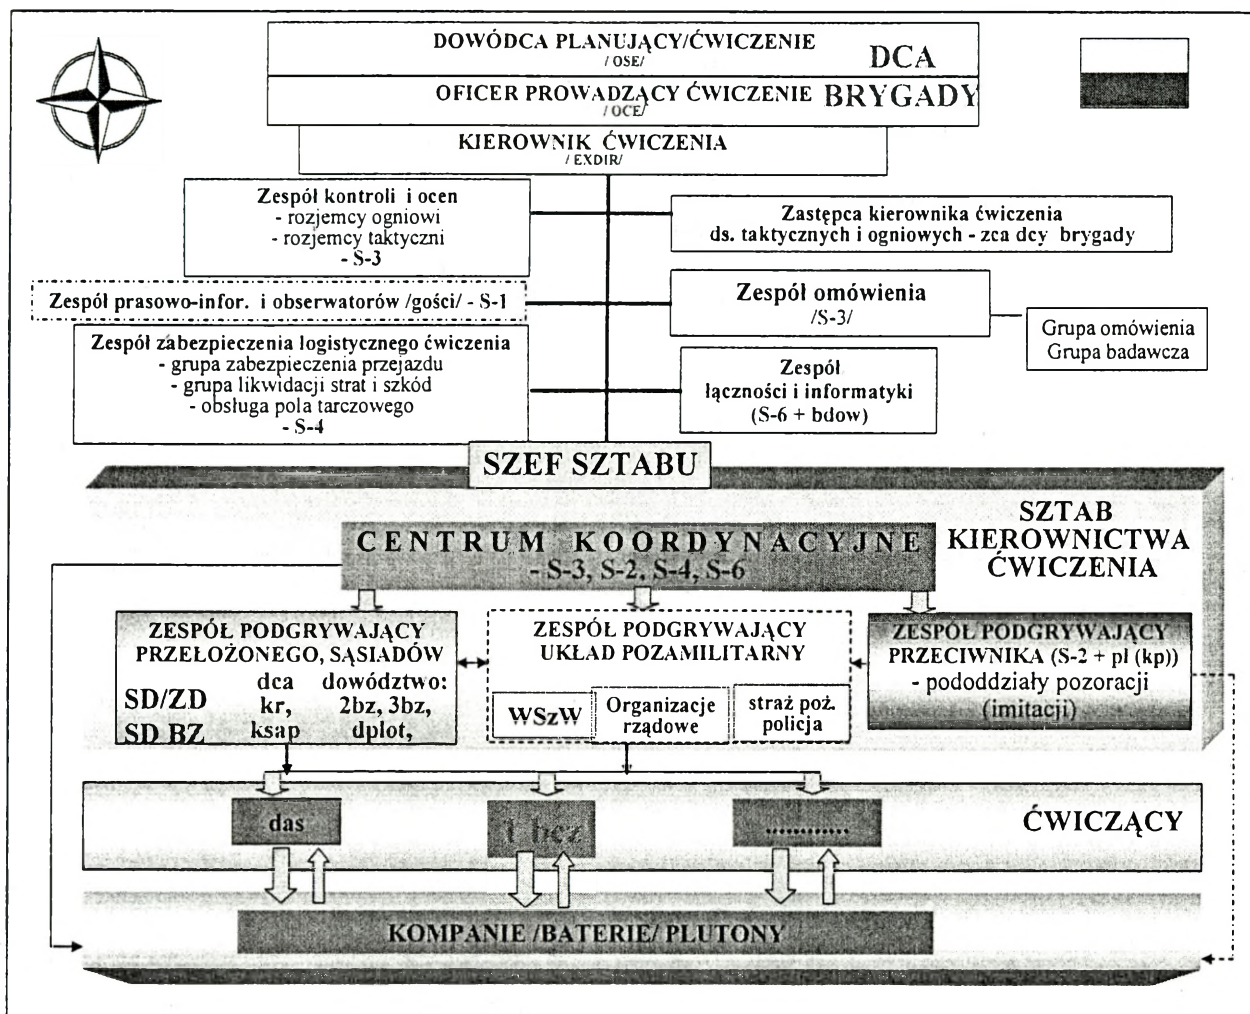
DOWÓDCA PLANUJĄCY/ĆWICZENIE
/ OSE/
DCA
OFICER PROWADZĄCY ĆWICZENIE
/ OCE/
BRYGADY
KIEROWNIK ĆWICZENIA
/ EXDIR/

Zespół kontroli i ocen
- rozjemcy ogniowi
- rozjemcy taktyczni
- S-3

Zastępca kierownika ćwiczenia
ds. taktycznych i ogniowych - zca dcy brygady

Zespół prasowo-infor. i obserwatorów /gości/ - S-1

Zespół omówienia
/S-3/

Grupa omówienia
Grupa badawcza

Zespół zabezpieczenia logistycznego ćwiczenia
- grupa zabezpieczenia przejazdu
- grupa likwidacji strat i szkód
- obsługa pola tarczowego
- S-4

Zespół
łączności i informatyki
(S-6 + bdow)

SZEF SZTABU

SZTAB
KIEROWNICTWA
ĆWICZENIA

CENTRUM KOORDYNACYJNE
- S-3, S-2, S-4, S-6

ZESPÓŁ PODGRYWAJĄCY
PRZEŁOŻONEGO, SĄSIADÓW
SD/ZD
SD BZ
dca
kr,
ksap
dowództwo:
2bz, 3bz,
dplot,

ZESPÓŁ PODGRYWAJĄCY
UKŁAD POZAMILITARNY
WSzW
Organizacje
rządowe
straż poż.
policja

ZESPÓŁ PODGRYWAJĄCY
PRZECIWNIKA (S-2 + pl (kp))
- pododdziały pozoracji
(imitacji)

das
1 bcz
..........
ĆWICZĄCY

KOMPANIE /BATERIE/ PLUTONY